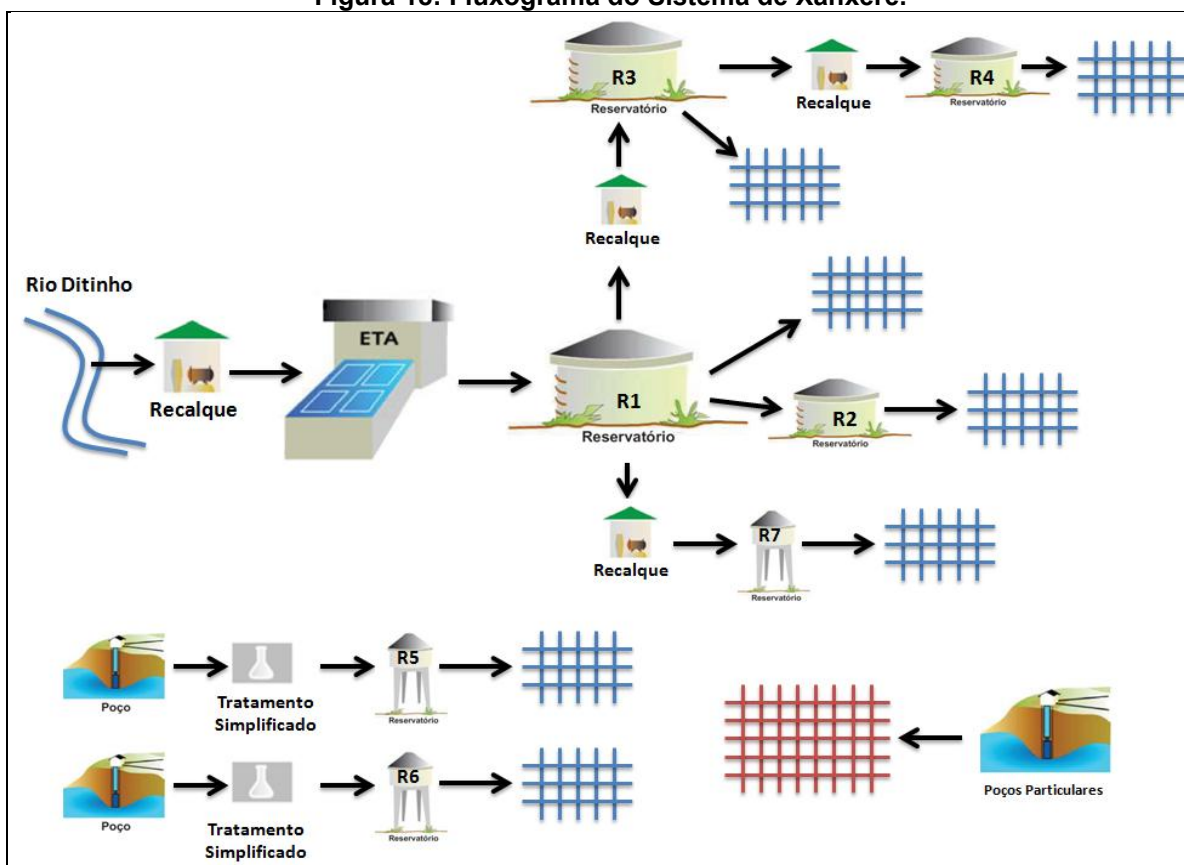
Figura 13: Fluxograma do Sistema de Xanxerê.

R3
Reservatório

Recalque

R4
Reservatório

Recalque

Rio Ditinho

Recalque

ETA

R1
Reservatório

R2
Reservatório

Recalque

R7
Reservatório

Poço

Tratamento Simplificado

R5
Reservatório

Poço

Tratamento Simplificado

R6
Reservatório

Poços Particulares